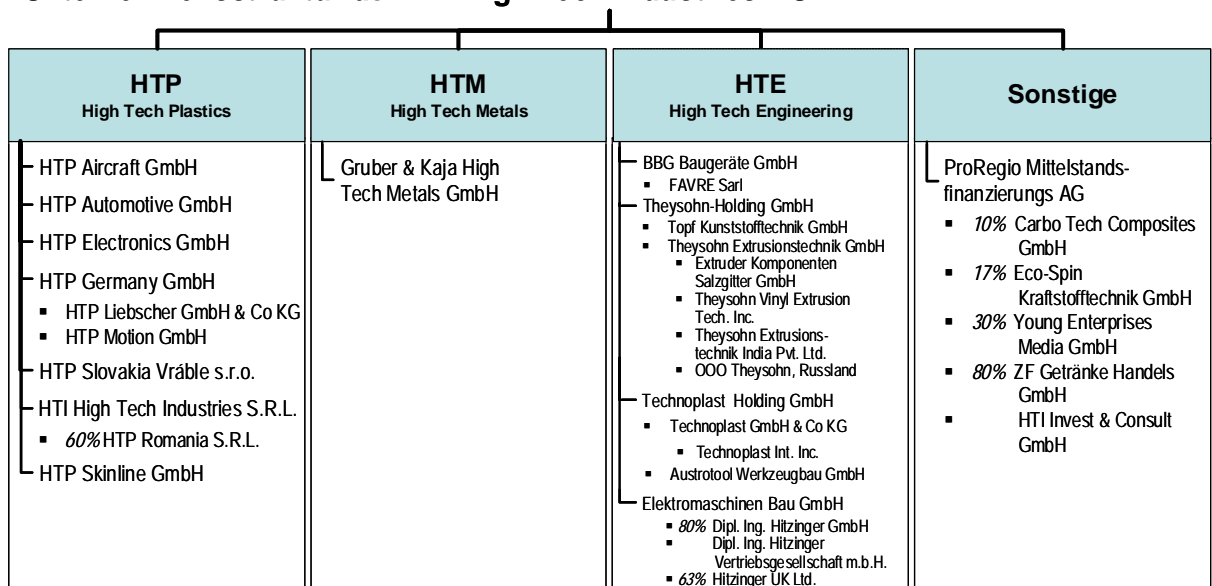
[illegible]

HTP
High Tech Plastics

HTP Aircraft GmbH
HTP Automotive GmbH
HTP Electronics GmbH
HTP Germany GmbH
- HTP Liebscher GmbH & Co KG
- HTP Motion GmbH
HTP Slovakia Vráble s.r.o.
HTI High Tech Industries S.R.L.
- *60%* HTP Romania S.R.L.
HTP Skinline GmbH

HTM
High Tech Metals

Gruber & Kaja High Tech Metals GmbH

HTE
High Tech Engineering

BBG Baugeräte GmbH
- FAVRE Sarl
Theysohn-Holding GmbH
- Topf Kunststofftechnik GmbH
- Theysohn Extrusionstechnik GmbH
  - Extruder Komponenten Salzgitter GmbH
  - Theysohn Vinyl Extrusion Tech. Inc.
  - Theysohn Extrusionstechnik India Pvt. Ltd.
  - OOO Theysohn, Russland
Technoplast Holding GmbH
- Technoplast GmbH & Co KG
  - Technoplast Int. Inc.
- Austrotool Werkzeugbau GmbH
Elektromaschinen Bau GmbH
- *80%* Dipl. Ing. Hitzinger GmbH
- Dipl. Ing. Hitzinger Vertriebsgesellschaft m.b.H.
- *63%* Hitzinger UK Ltd.

Sonstige

ProRegio Mittelstandsfinanzierungs AG
- *10%* Carbo Tech Composites GmbH
- *17%* Eco-Spin Kraftstofftechnik GmbH
- *30%* Young Enterprises Media GmbH
- *80%* ZF Getränke Handels GmbH
- HTI Invest & Consult GmbH